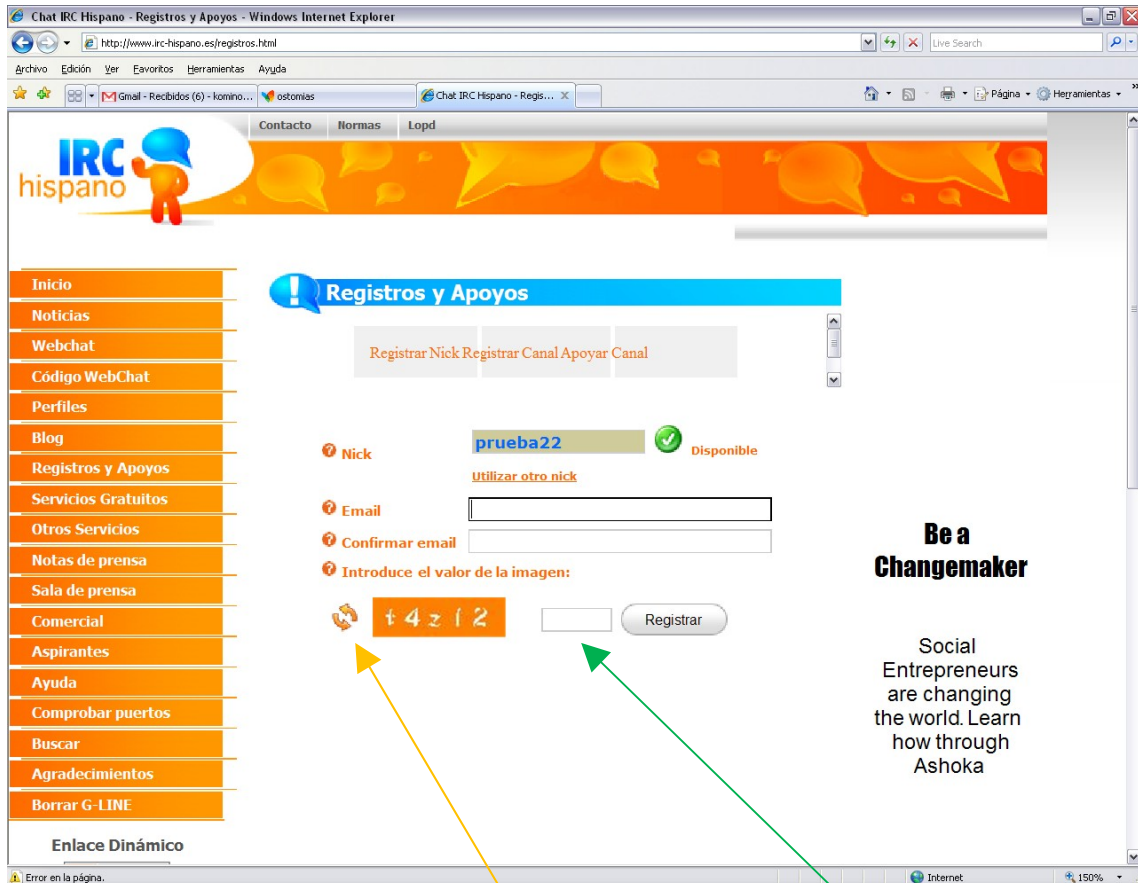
Chat IRC Hispano - Registros y Apoyos - Windows Internet Explorer

http://www.irc-hispano.es/registros.html

Live Search

Archivo Edición Ver Favoritos Herramientas Ayuda

Gmail - Recibidos (6) - komino...
ostomias
Chat IRC Hispano - Regis...

Página
Herramientas

Contacto Normas Lopd

IRC hispano

Inicio
Noticias
Webchat
Código WebChat
Perfiles
Blog
Registros y Apoyos
Servicios Gratuitos
Otros Servicios
Notas de prensa
Sala de prensa
Comercial
Aspirantes
Ayuda
Comprobar puertos
Buscar
Agradecimientos
Borrar G-LINE

Enlace Dinámico

Registros y Apoyos

Registrar Nick Registrar Canal Apoyar Canal

Nick prueba22 Disponible

Utilizar otro nick

Email

Confirmar email

Introduce el valor de la imagen:

t4z12

Registrar

Be a Changemaker

Social Entrepreneurs are changing the world. Learn how through Ashoka

Error en la página.

Internet

150%